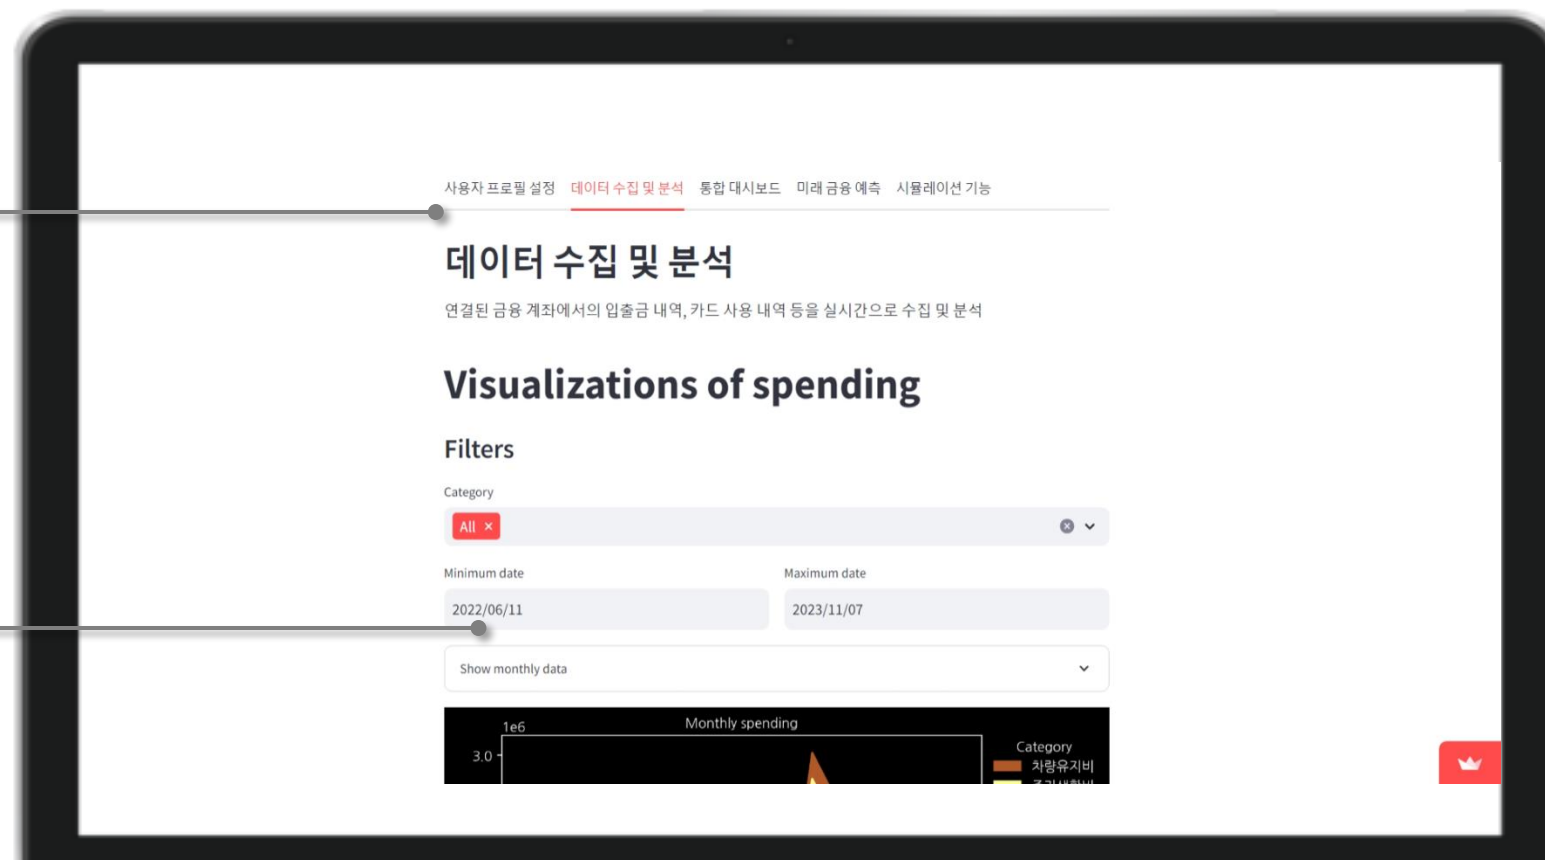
사용자 프로필 설정 데이터 수집 및 분석 통합 대시보드 미래 금융 예측 시뮬레이션 기능

데이터 수집 및 분석

연결된 금융 계좌에서의 입출금 내역, 카드 사용 내역 등을 실시간으로 수집 및 분석

Visualizations of spending

Filters

Category

All ×

Minimum date

2022/06/11

Maximum date

2023/11/07

Show monthly data

Monthly spending

1e6

3.0

Category

차량유지비

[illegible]